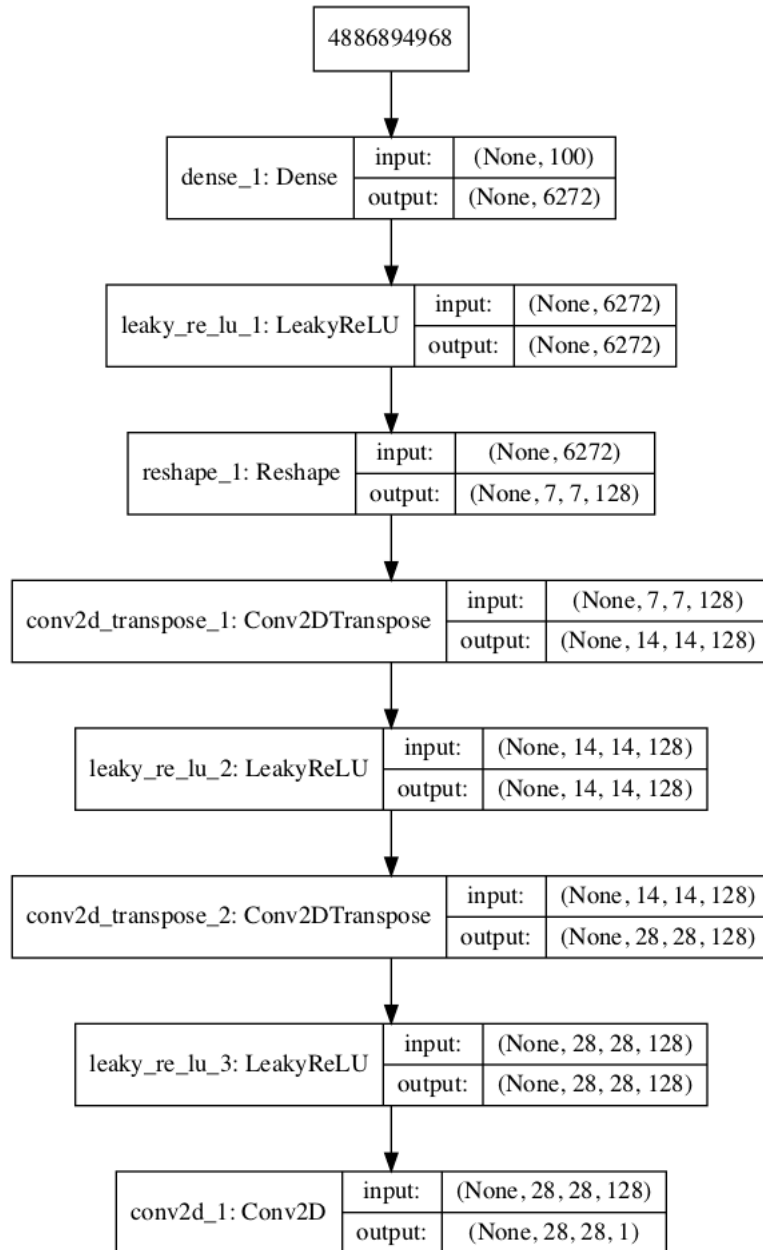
4886894968

dense_1: Dense
input: (None, 100)
output: (None, 6272)

leaky_re_lu_1: LeakyReLU
input: (None, 6272)
output: (None, 6272)

reshape_1: Reshape
input: (None, 6272)
output: (None, 7, 7, 128)

conv2d_transpose_1: Conv2DTranspose
input: (None, 7, 7, 128)
output: (None, 14, 14, 128)

leaky_re_lu_2: LeakyReLU
input: (None, 14, 14, 128)
output: (None, 14, 14, 128)

conv2d_transpose_2: Conv2DTranspose
input: (None, 14, 14, 128)
output: (None, 28, 28, 128)

leaky_re_lu_3: LeakyReLU
input: (None, 28, 28, 128)
output: (None, 28, 28, 128)

conv2d_1: Conv2D
input: (None, 28, 28, 128)
output: (None, 28, 28, 1)